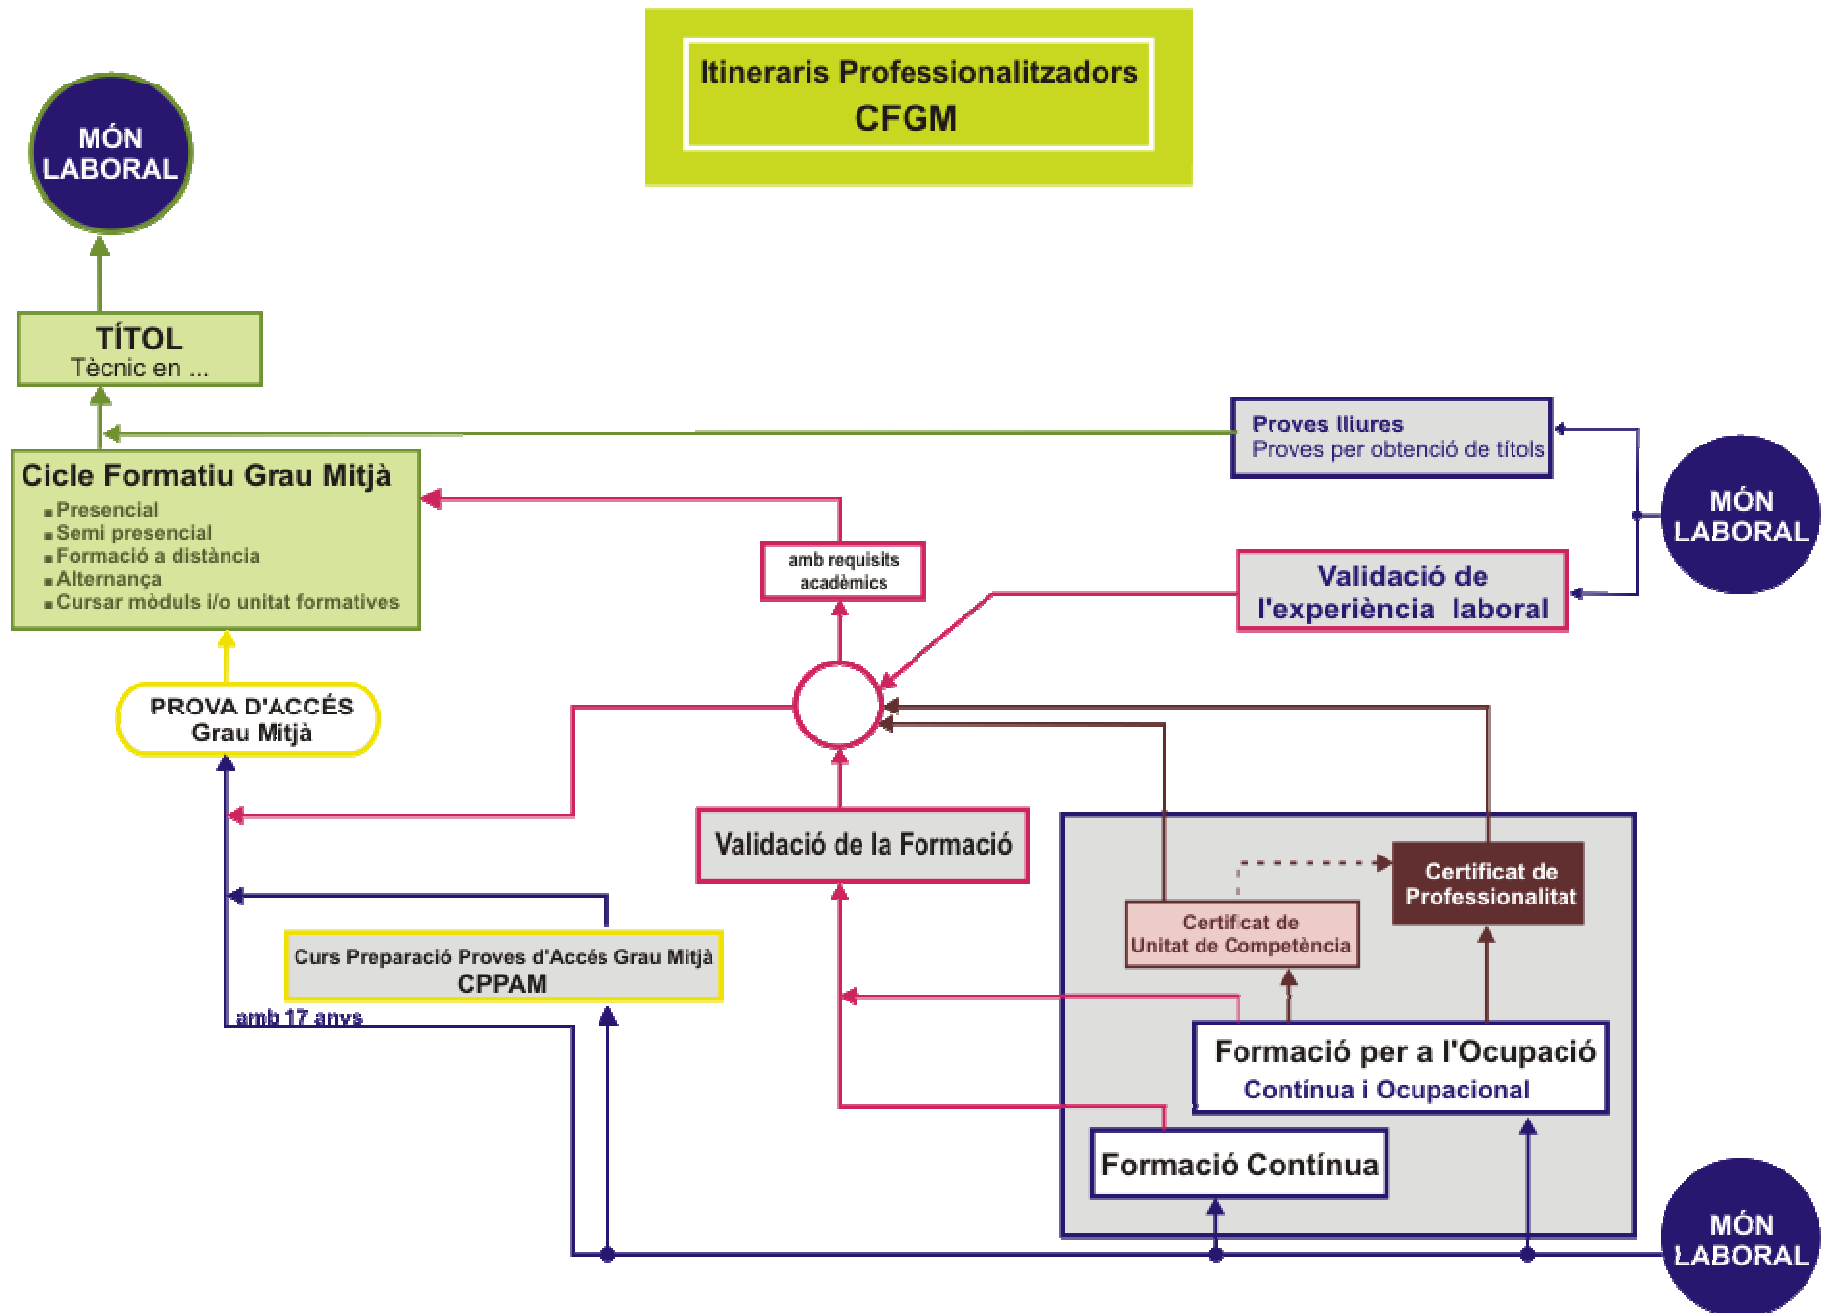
Itineraris Professionalitzadors
CFGM

MÓN LABORAL

TÍTOL
Tècnic en ...

Cicle Formatiu Grau Mitjà
Presencial
Semi presencial
Formació a distància
Alternança
Cursar mòduls i/o unitat formatives

Proves lliures
Proves per obtenció de títols

MÓN LABORAL

amb requisits acadèmics

Validació de l'experiència laboral

PROVA D'ACCÉS
Grau Mitjà

Validació de la Formació

Certificat de Professionalitat

Certificat de Unitat de Competència

Curs Preparació Proves d'Accés Grau Mitjà
CPPAM

amb 17 anys

Formació per a l'Ocupació
Contínua i Ocupacional

Formació Contínua

MÓN LABORAL